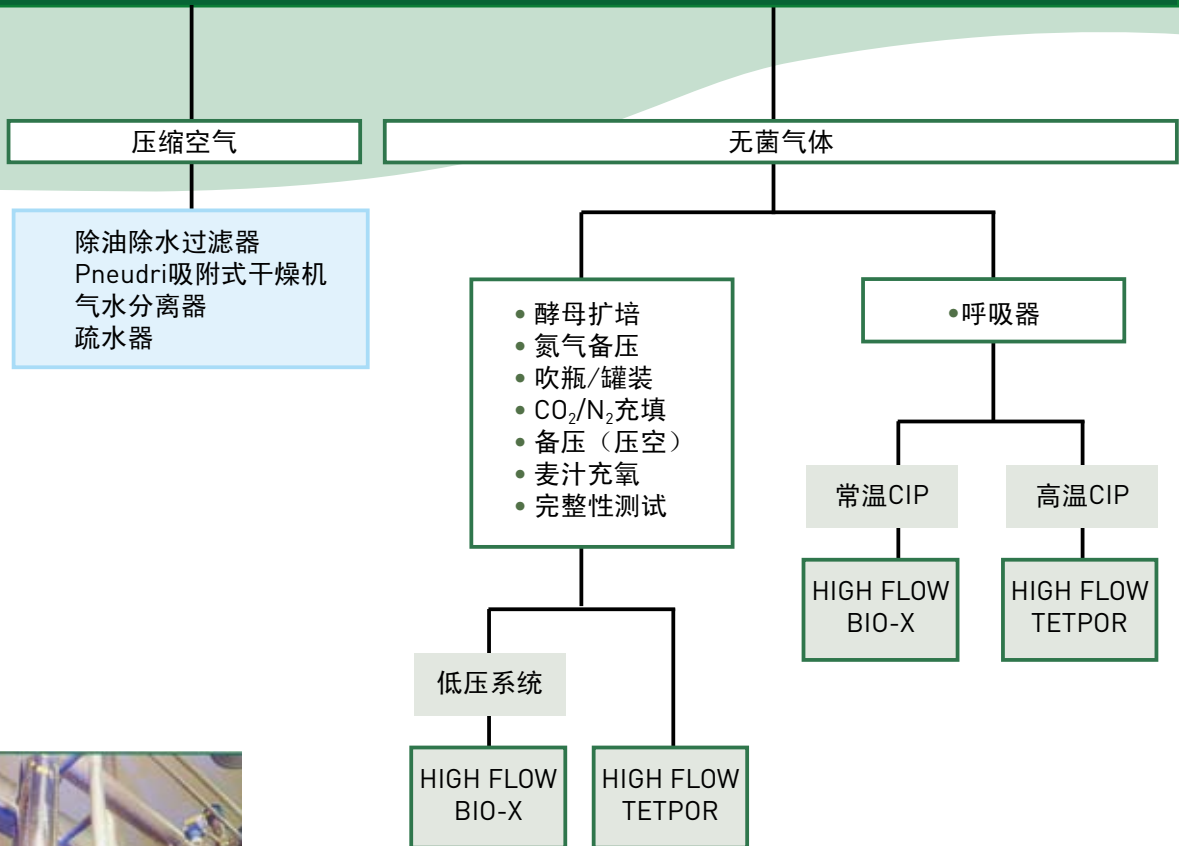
压缩空气

无菌气体

除油除水过滤器
Pneudri吸附式干燥机
气水分离器
疏水器

• 酵母扩培
• 氮气备压
• 吹瓶/罐装
• $CO_2$/$N_2$充填
• 备压（压空）
• 麦汁充氧
• 完整性测试

•呼吸器

常温CIP

高温CIP

HIGH FLOW BIO-X

HIGH FLOW TETPOR

低压系统

HIGH FLOW BIO-X

HIGH FLOW TETPOR